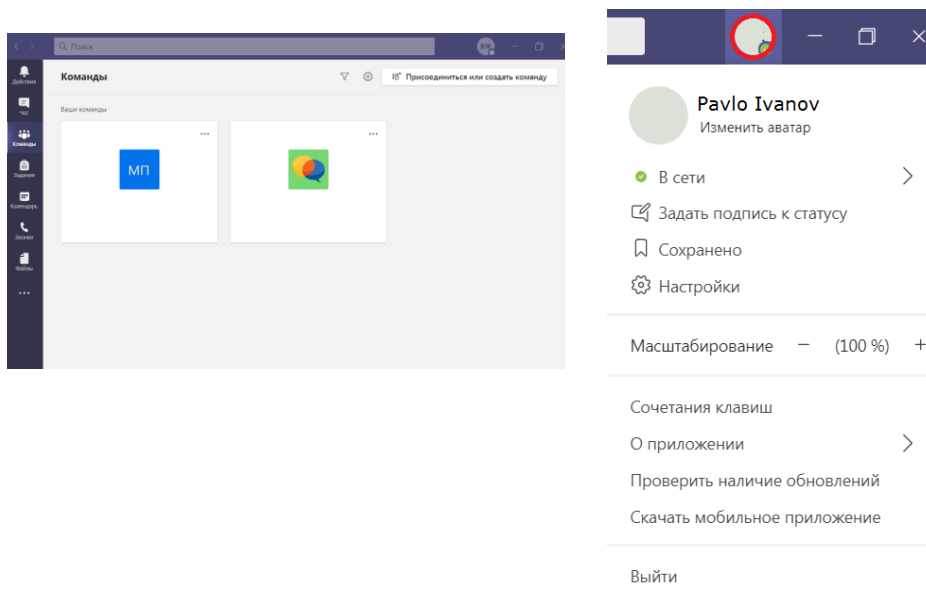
Поиск

Действия
Чат
Команды
Задания
Календарь
Звонки
Файлы
...

Команды

Присоединиться или создать команду

Ваши команды

МП

Pavlo Ivanov
Изменить аватар

В сети
Задать подпись к статусу
Сохранено
Настройки

Масштабирование − (100 %) +

Сочетания клавиш
О приложении
Проверить наличие обновлений
Скачать мобильное приложение

Выйти